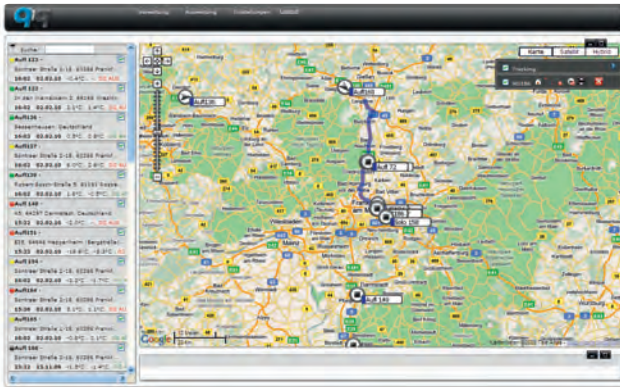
Verwaltung Auswertung Einstellungen Logout

Suche:

Auft 123 -
Sonnner Straße 2-16, 63286 Frankf
16:03 03.03.10 -1.4°C -1.1°C

Auft 123 -
An den Kleinbäum 3, 35460 Staufenb
16:03 03.03.10 2.1°C 2.4°C

Auft136 -
Dessenhausen, Deutschland
16:03 03.03.10 5.0°C -3.0°C

Auft137 -
Sonnner Straße 2-16, 63286 Frankf
16:03 03.03.10 -1.0°C -1.1°C

Auft139 -
Robert-Bosch-Straße 5, 63303 Dreiei
16:03 03.03.10 1.5°C -1.9°C

Auft 140 -
A5, 64297 Darmstadt, Deutschland
15:22 03.03.10 -2.4°C -1.4°C

Auft151 -
B38, 64646 Heppenheim (Bergstraße)
15:22 03.03.10 -10.9°C -6.4°C

Auft 154 -
Sonnner Straße 2-16, 63286 Frankf
16:03 03.03.10 -1.0°C -1.1°C

Auft154 -
Sonnner Straße 2-16, 63286 Frankf
15:36 03.03.10 -0.9°C -1.1°C

Auft155 -
Sonnner Straße 2-16, 63286 Frankf
16:03 03.03.10 -0.5°C -1.1°C

Auft 156 -
Sonnner Straße 2-16, 63286 Frankf
15:31 03.03.10 -1.0°C -1.1°C

Karte Satellit Hybrid

Tracking
90190

Auft136
Auft130
Auft 72
Auft 150
Auft 140

Google
10 Meilen
20 km